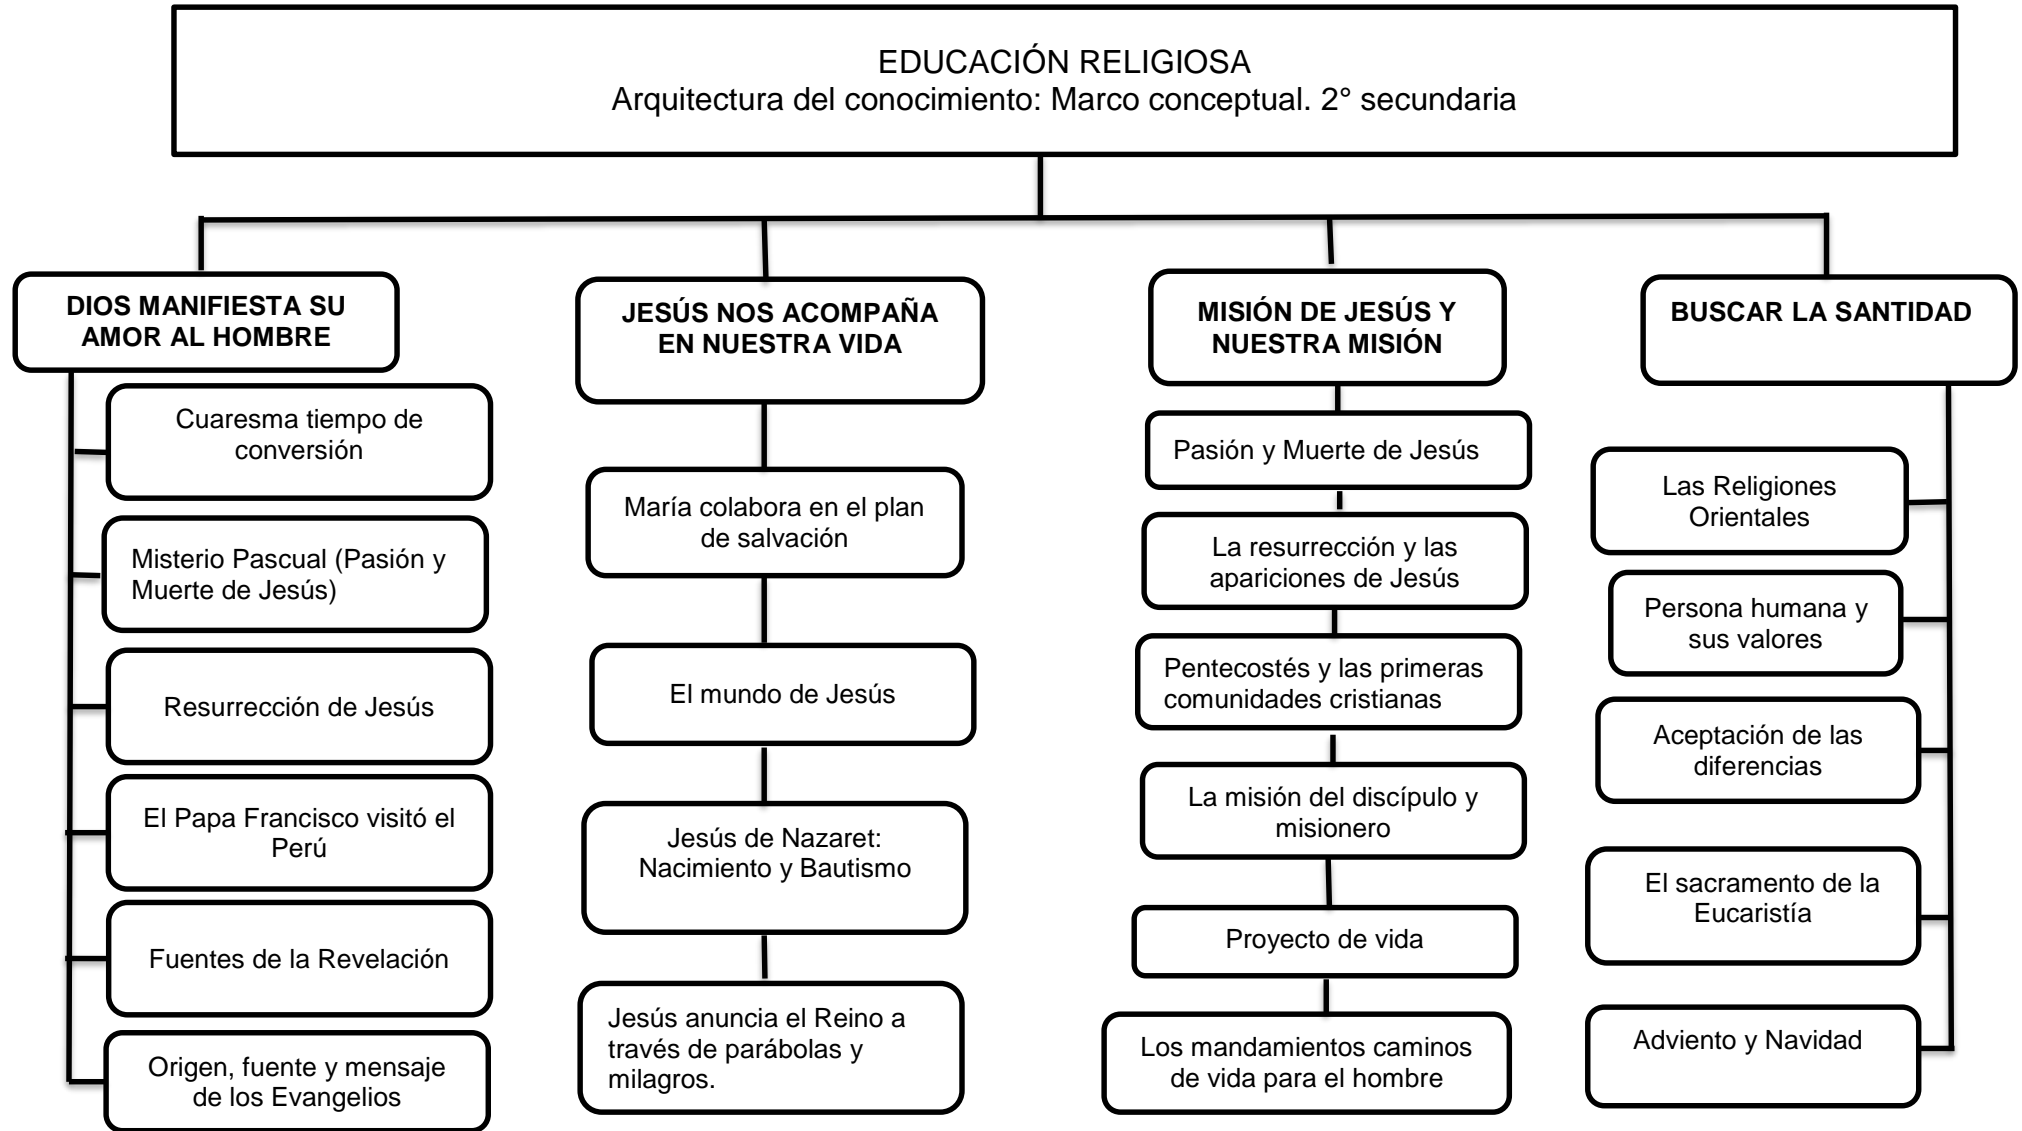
EDUCACIÓN RELIGIOSA
Arquitectura del conocimiento: Marco conceptual. 2° secundaria

DIOS MANIFIESTA SU AMOR AL HOMBRE

Cuaresma tiempo de conversión

Misterio Pascual (Pasión y Muerte de Jesús)

Resurrección de Jesús

El Papa Francisco visitó el Perú

Fuentes de la Revelación

Origen, fuente y mensaje de los Evangelios

JESÚS NOS ACOMPAÑA EN NUESTRA VIDA

María colabora en el plan de salvación

El mundo de Jesús

Jesús de Nazaret: Nacimiento y Bautismo

Jesús anuncia el Reino a través de parábolas y milagros.

MISIÓN DE JESÚS Y NUESTRA MISIÓN

Pasión y Muerte de Jesús

La resurrección y las apariciones de Jesús

Pentecostés y las primeras comunidades cristianas

La misión del discípulo y misionero

Proyecto de vida

Los mandamientos caminos de vida para el hombre

BUSCAR LA SANTIDAD

Las Religiones Orientales

Persona humana y sus valores

Aceptación de las diferencias

El sacramento de la Eucaristía

Adviento y Navidad